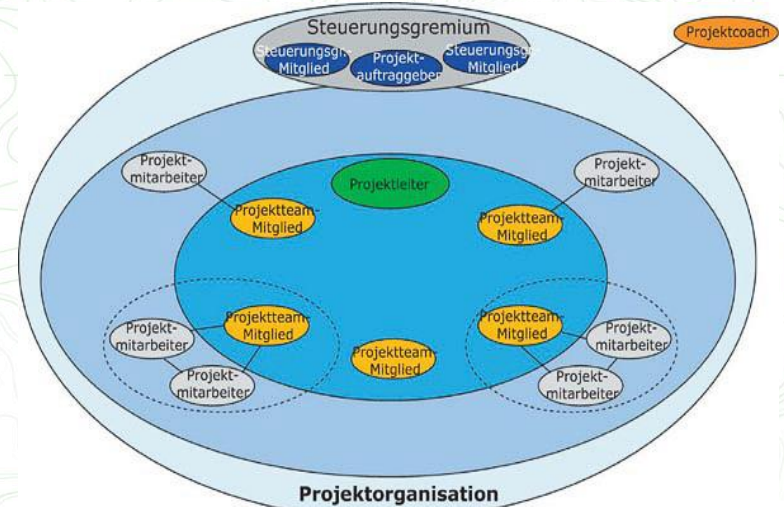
Steuerungsgremium

Steuerungsg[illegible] Mitglied

Projekt-auftraggeber

Steuerungsg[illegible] Mitglied

Projektcoach

Projekt-mitarbeiter

Projektleiter

Projekt-mitarbeiter

Projektteam-Mitglied

Projektteam-Mitglied

Projekt-mitarbeiter

Projektteam-Mitglied

Projektteam-Mitglied

Projekt-mitarbeiter

Projekt-mitarbeiter

Projektteam-Mitglied

Projekt-mitarbeiter

Projektorganisation